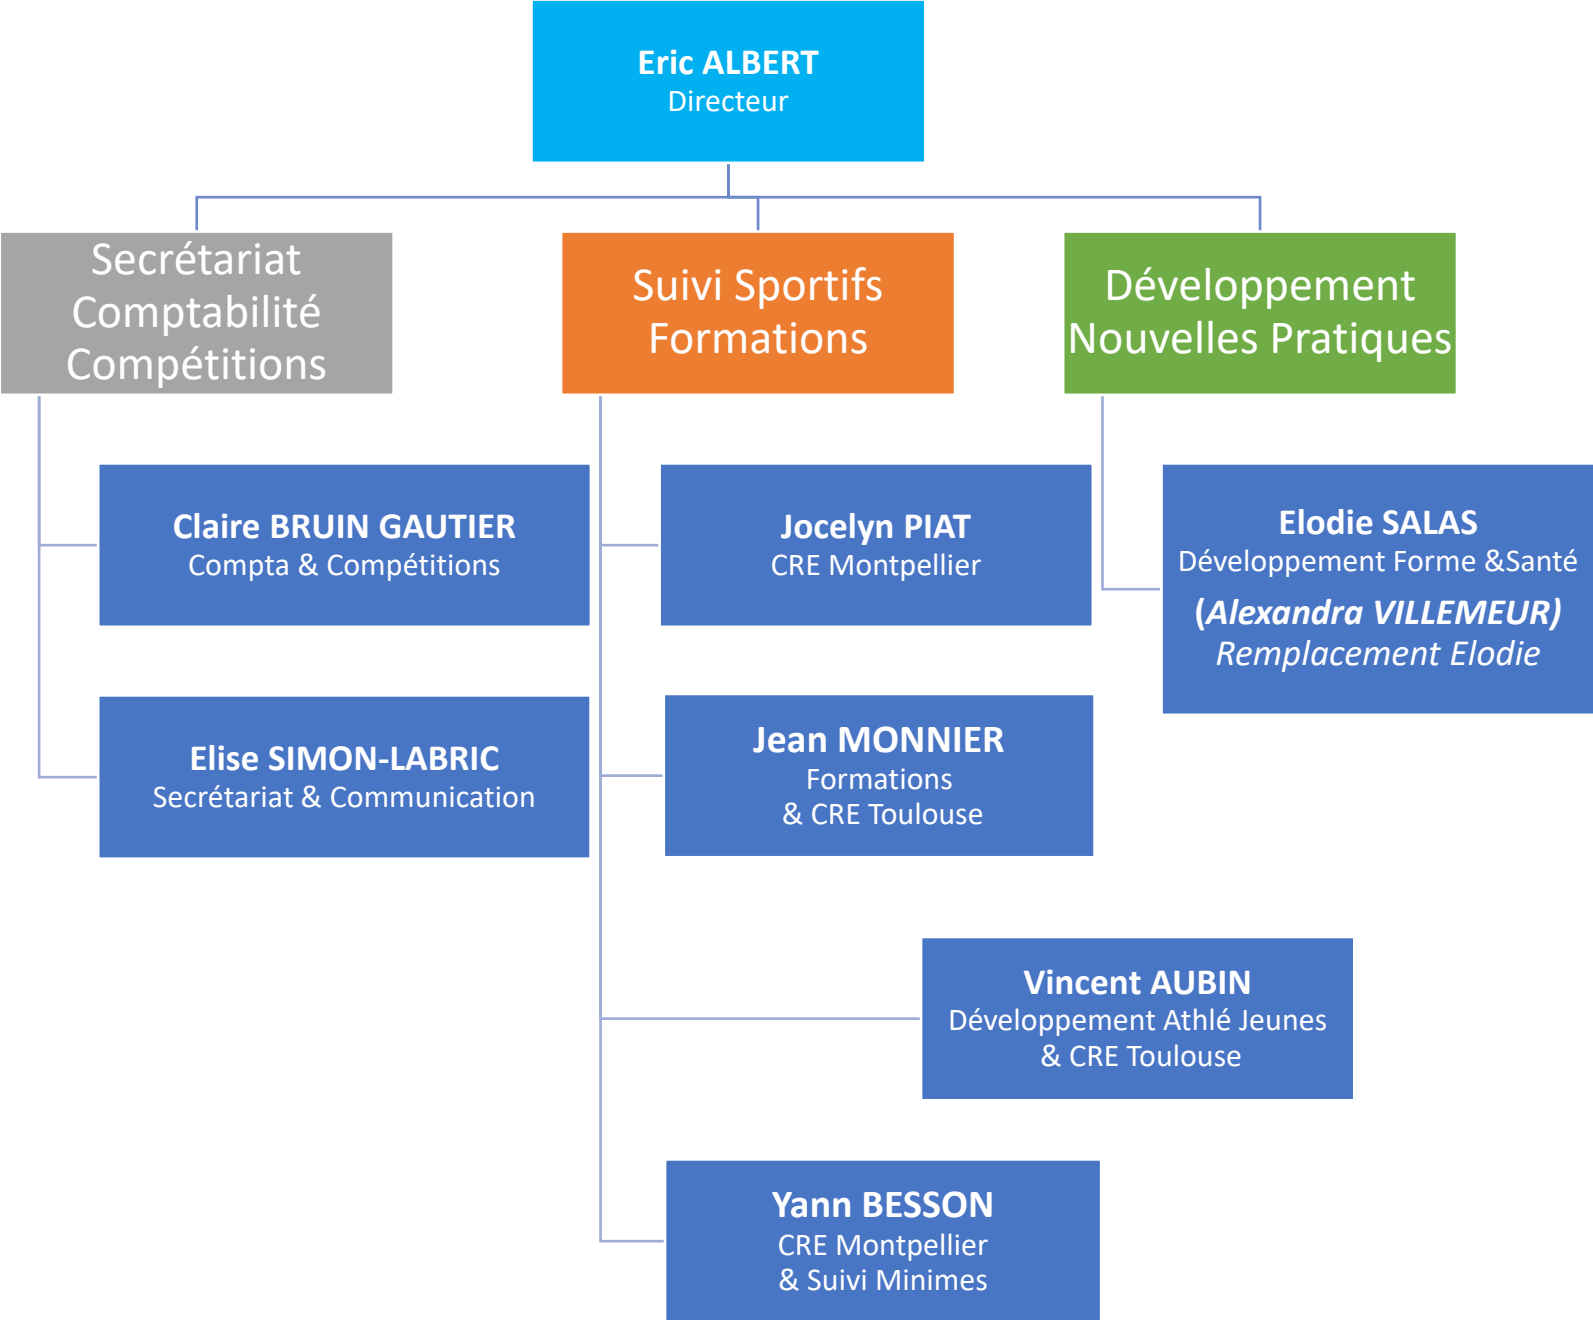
Eric ALBERT
Directeur

Secrétariat
Comptabilité
Compétitions

Claire BRUIN GAUTIER
Compta & Compétitions

Elise SIMON-LABRIC
Secrétariat & Communication

Suivi Sportifs
Formations

Jocelyn PIAT
CRE Montpellier

Jean MONNIER
Formations
& CRE Toulouse

Vincent AUBIN
Développement Athlé Jeunes
& CRE Toulouse

Yann BESSON
CRE Montpellier
& Suivi Minimes

Développement
Nouvelles Pratiques

Elodie SALAS
Développement Forme &Santé
(Alexandra VILLEMEUR)
Remplacement Elodie